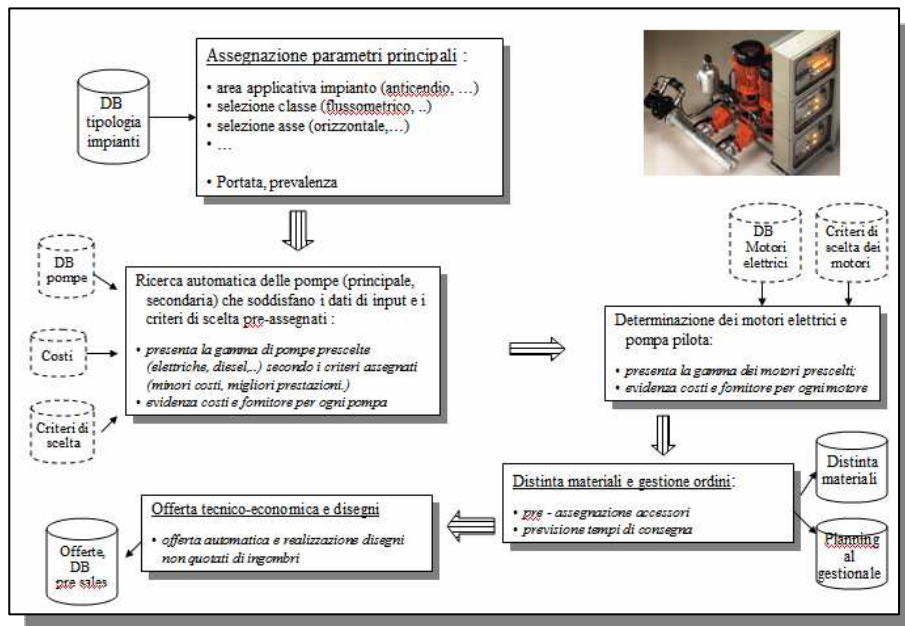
DB tipologia impianti

Assegnazione parametri principali :

• area applicativa impianto (anticendio, …)
• selezione classe (flussometrico, ..)
• selezione asse (orizzontale,…)
• …

• Portata, prevalenza

DB pompe

Costi

Criteri di scelta

Ricerca automatica delle pompe (principale, secondaria) che soddisfano i dati di input e i criteri di scelta pre-assegnati :

• presenta la gamma di pompe prescelte (elettriche, diesel,..) secondo i criteri assegnati (minori costi, migliori prestazioni.)
• evidenza costi e fornitore per ogni pompa

DB Motori elettrici

Criteri di scelta dei motori

Determinazione dei motori elettrici e pompa pilota:

• presenta la gamma dei motori prescelti;
• evidenza costi e fornitore per ogni motore

Distinta materiali e gestione ordini:

• pre - assegnazione accessori
• previsione tempi di consegna

Distinta materiali

Planning al gestionale

Offerta tecnico-economica e disegni

• offerta automatica e realizzazione disegni non quotati di ingombri

Offerte, DB pre sales